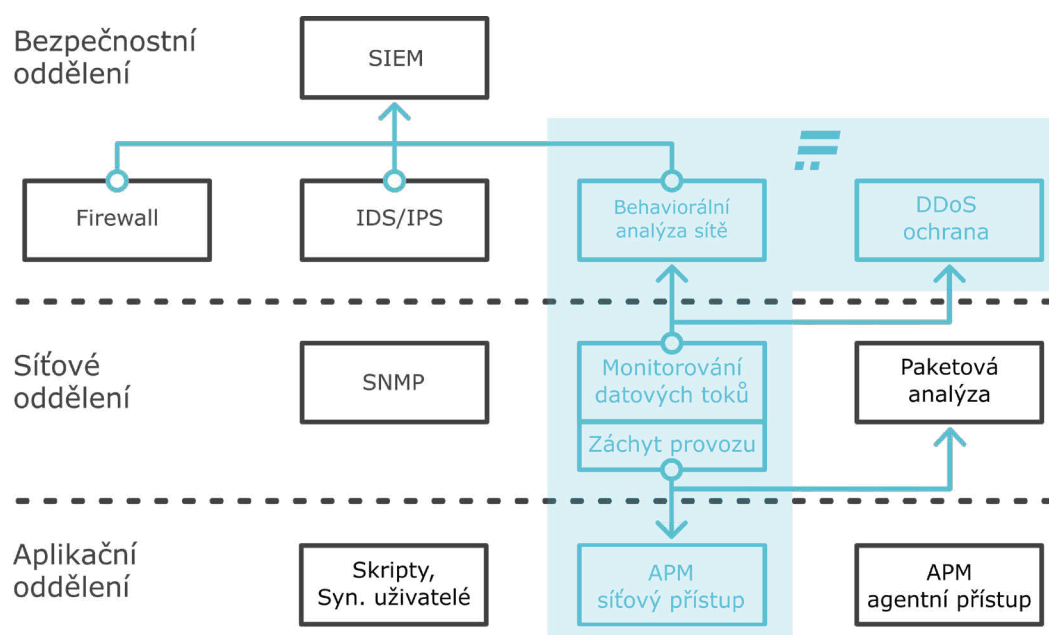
Bezpečnostní oddělení

SIEM

Firewall

IDS/IPS

Behaviorální analýza sítě

DDoS ochrana

Síťové oddělení

SNMP

Monitorování datových toků

Záchyt provozu

Paketová analýza

Aplikační oddělení

Skripty, Syn. uživatelé

APM síťový přístup

APM agentní přístup